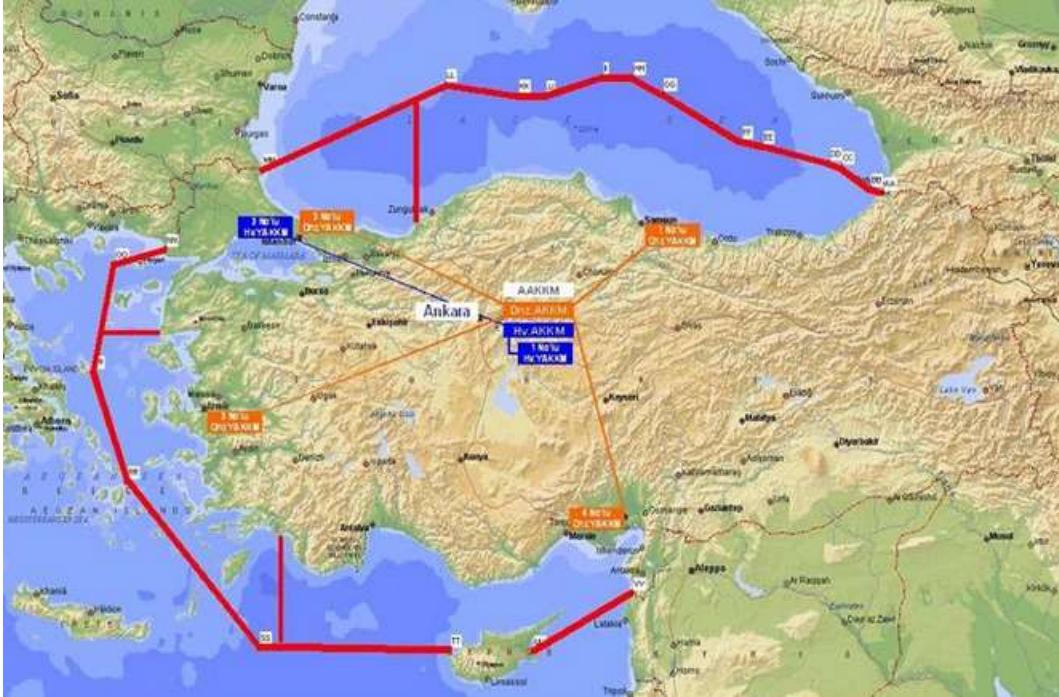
Constanța
Varna
Burgas
Sofia
Plovdiv
Shumen
Sochi
Grozny
Tbilisi
Zonguldak
Samsun
Ordu
Trabzon
3 No'lu Hv.YAKKM
3 No'lu Dz.YAKKM
1 No'lu Dz.YAKKM
SEA OF MARMARA
AAKKM
Dz. AKKM
Ankara
Hv. AKKM
1 No'lu Hv.YAKKM
Bursa
Eskişehir
Balıkesir
Kütahya
İzmir
2 No'lu Dz.YAKKM
Kayseri
Konya
Denizli
Antalya
Malatya
Elazığ
Diyarbakır
Erzurum
Lake Van
4 No'lu Dz.YAKKM
Mersin
Adana
Gaziantep
Aleppo
Ar Raqqah
Mosul
Latakia
Homs
Tripoli
Limassol
Athens
AEGEAN ISLANDS
Iraklion
CRETE
CYPRUS